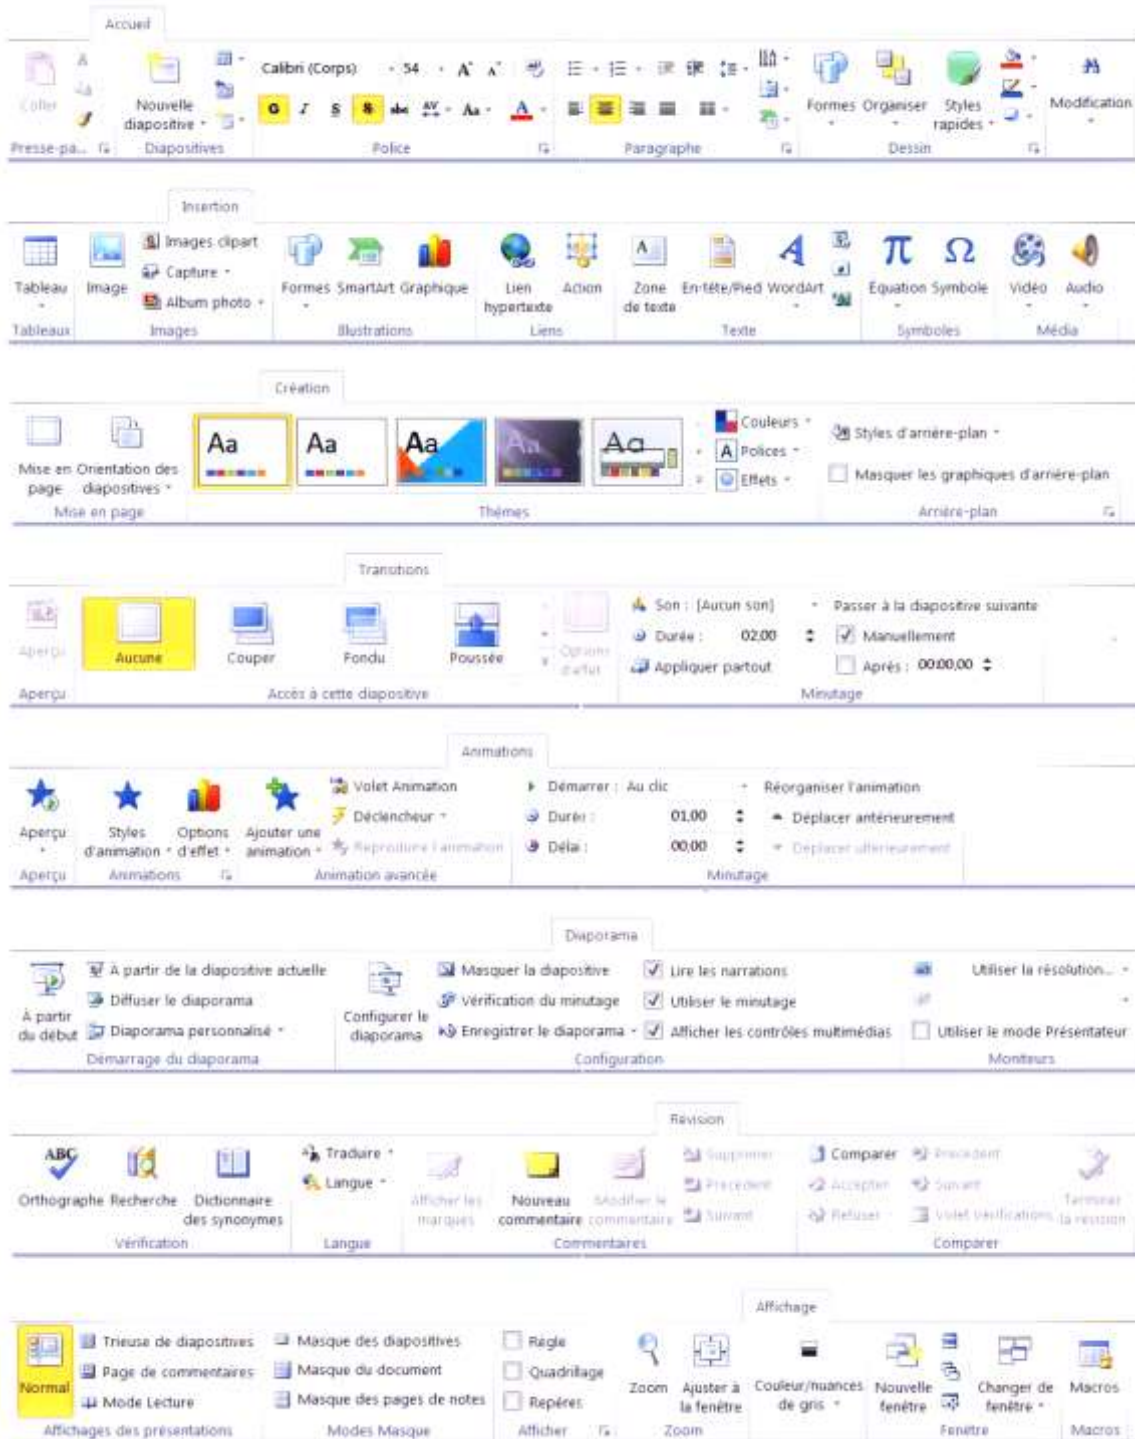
Accueil

Coller
Nouvelle diapositive
Calibri (Corps) 54
Formes Organiser Styles rapides
Modification
Presse-pa... Diapositives Police Paragraphe Dessin

Insertion

Tableau Image
Images clipart
Capture
Album photo
Formes SmartArt Graphique
Lien hypertexte Action
Zone de texte En-tête/Pied WordArt
Equation Symbole
Vidéo Audio
Tableaux Images Illustrations Liens Texte Symboles Média

Création

Mise en page Orientation des diapositives
Aa Aa Aa Aa Aa
Couleurs
Polices
Effets
Styles d'arrière-plan
Masquer les graphiques d'arrière-plan
Mise en page Thèmes Arrière-plan

Transitions

Aperçu
Aucune Couper Fondu Poussée
Options d'effet
Son : [Aucun son]
Durée : 02,00
Appliquer partout
Passer à la diapositive suivante
Manuellement
Après : 00:00,00
Aperçu Accès à cette diapositive Minutage

Animations

Aperçu
Styles d'animation
Options d'effet
Ajouter une animation
Volet Animation
Déclencheur
Reproduire l'animation
Démarrer : Au clic
Durée : 01,00
Délai : 00,00
Réorganiser l'animation
Déplacer antérieurement
Déplacer ultérieurement
Aperçu Animations Animation avancée Minutage

Diaporama

À partir du début
À partir de la diapositive actuelle
Diffuser le diaporama
Diaporama personnalisé
Configurer le diaporama
Masquer la diapositive
Vérification du minutage
Enregistrer le diaporama
Lire les narrations
Utiliser le minutage
Afficher les contrôles multimédias
Utiliser la résolution...
Utiliser le mode Présentateur
Démarrage du diaporama Configuration Moniteurs

Révision

Orthographe Recherche Dictionnaire des synonymes
Traduire
Langue
Afficher les marques
Nouveau commentaire
Modifier le commentaire
Supprimer
Précédent
Suivant
Comparer
Précédent
Accepter
Suivant
Refuser
Volet Vérifications
Terminer la révision
Vérification Langue Commentaires Comparer

Affichage

Normal
Trieuse de diapositives
Page de commentaires
Mode Lecture
Masque des diapositives
Masque du document
Masque des pages de notes
Règle
Quadrillage
Repères
Zoom
Ajuster à la fenêtre
Couleur/nuances de gris
Nouvelle fenêtre
Changer de fenêtre
Macros
Affichages des présentations Modes Masque Afficher Zoom Fenêtre Macros